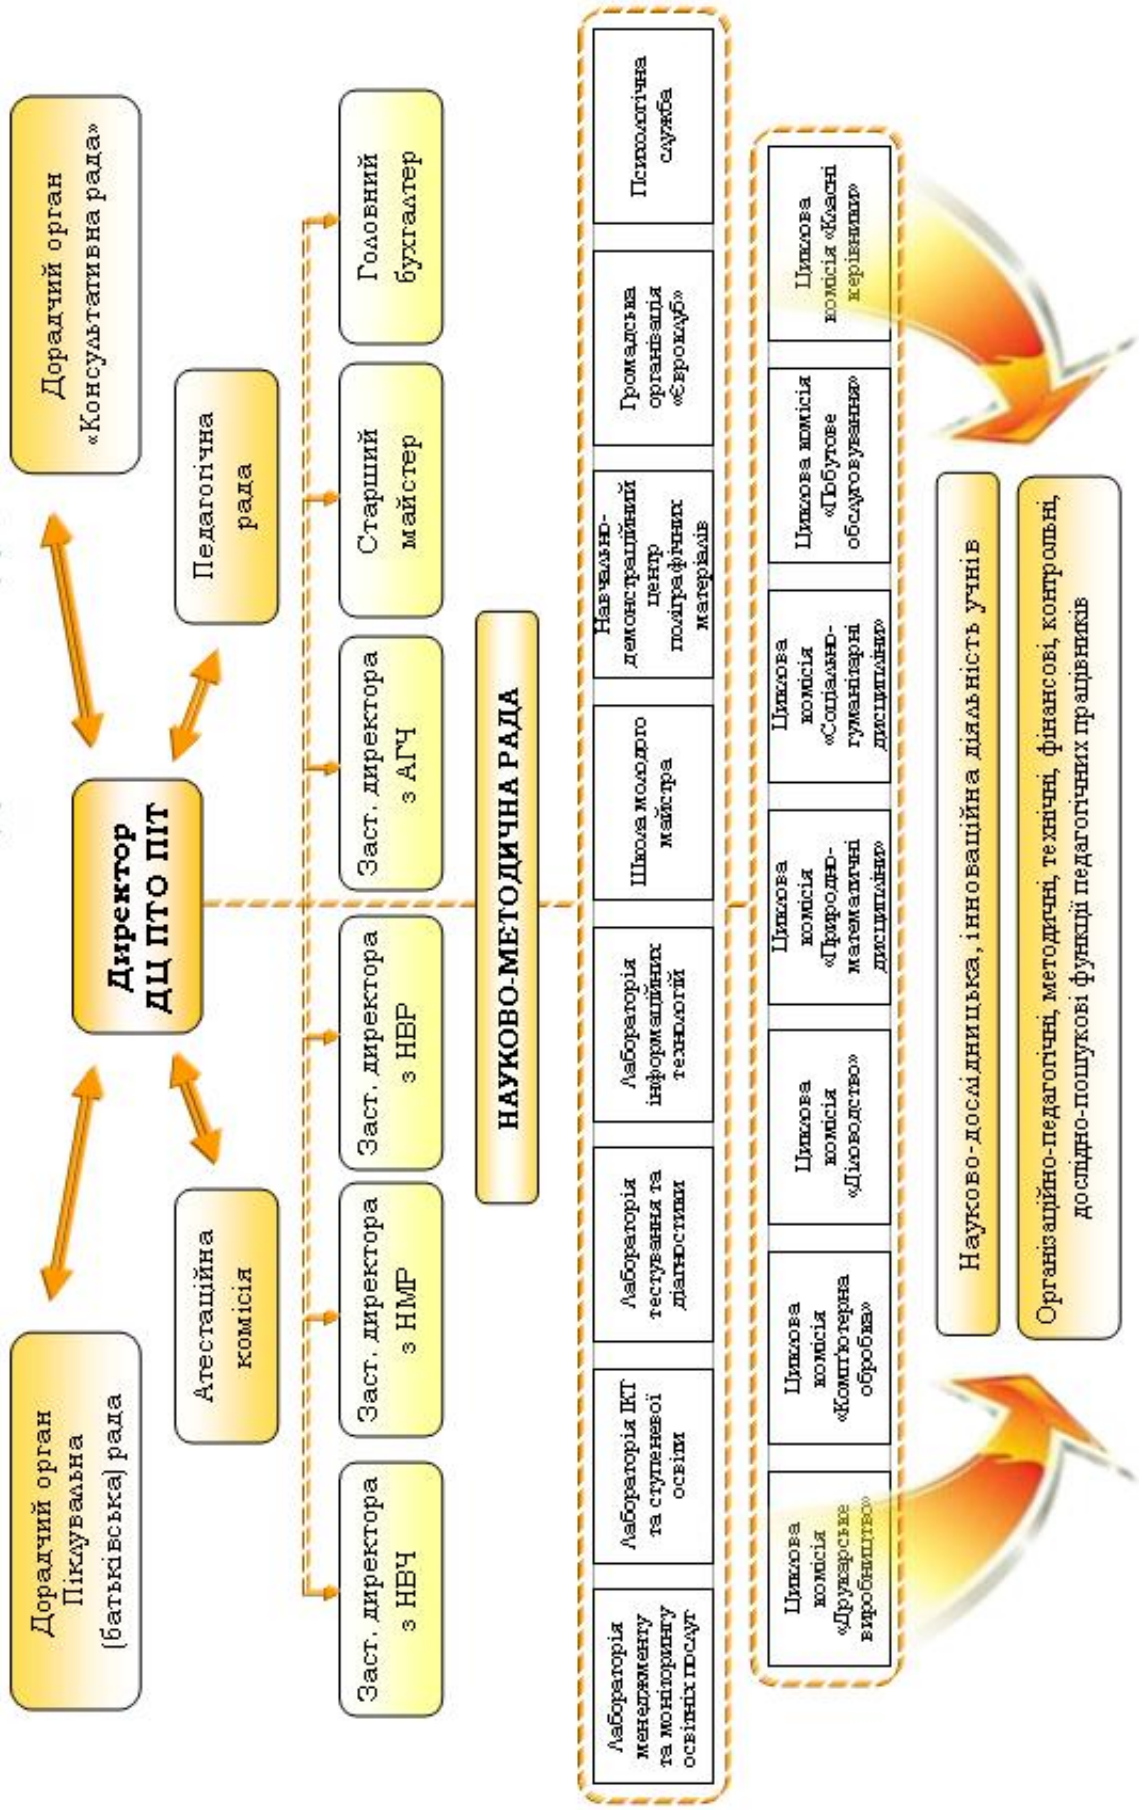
Дорадчий орган Піклувальна (батьківська) рада

Атестаційна комісія

Директор ДЦ ПТО ПІТ

Педагогічна рада

Дорадчий орган «Консультативна рада»

Заст. директора з НВЧ

Заст. директора з НМР

Заст. директора з НВР

Заст. директора з АГЧ

Старший майстер

Головний бухгалтер

НАУКОВО-МЕТОДИЧНА РАДА

Лабораторія менеджменту та моніторингу освітніх послуг

Лабораторія ІКТ та ступеневої освіти

Лабораторія тестування та діагностики

Лабораторія інформаційних технологій

Школа молодого майстра

Навчально-демонстраційний центр поліграфічних матеріалів

Громадська організація «Євроклуб»

Психологічна служба

Циклова комісія «Друкарське виробництво»

Циклова комісія «Комп'ютерна обробка»

Циклова комісія «Діловодство»

Циклова комісія «Природо-математичні дисципліни»

Циклова комісія «Соціально-гуманітарні дисципліни»

Циклова комісія «Побутове обслуговування»

Циклова комісія «Класні керівники»

Науково-дослідницька, інноваційна діяльність учнів

Організаційно-педагогічні, методичні, технічні, фінансові, контрольні, дослідно-пошукові функції педагогічних працівників